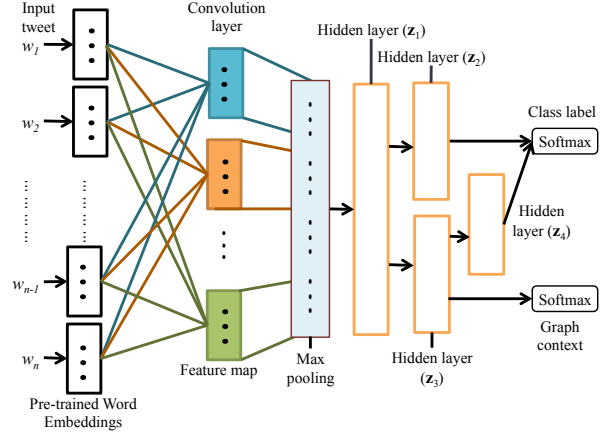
Input tweet

$w_1$

$w_2$

$w_{n-1}$

$w_n$

Pre-trained Word Embeddings

Convolution layer

Feature map

Max pooling

Hidden layer ($\mathbf{z}_1$)

Hidden layer ($\mathbf{z}_2$)

Hidden layer ($\mathbf{z}_3$)

Hidden layer ($\mathbf{z}_4$)

Class label

Softmax

Softmax

Graph context